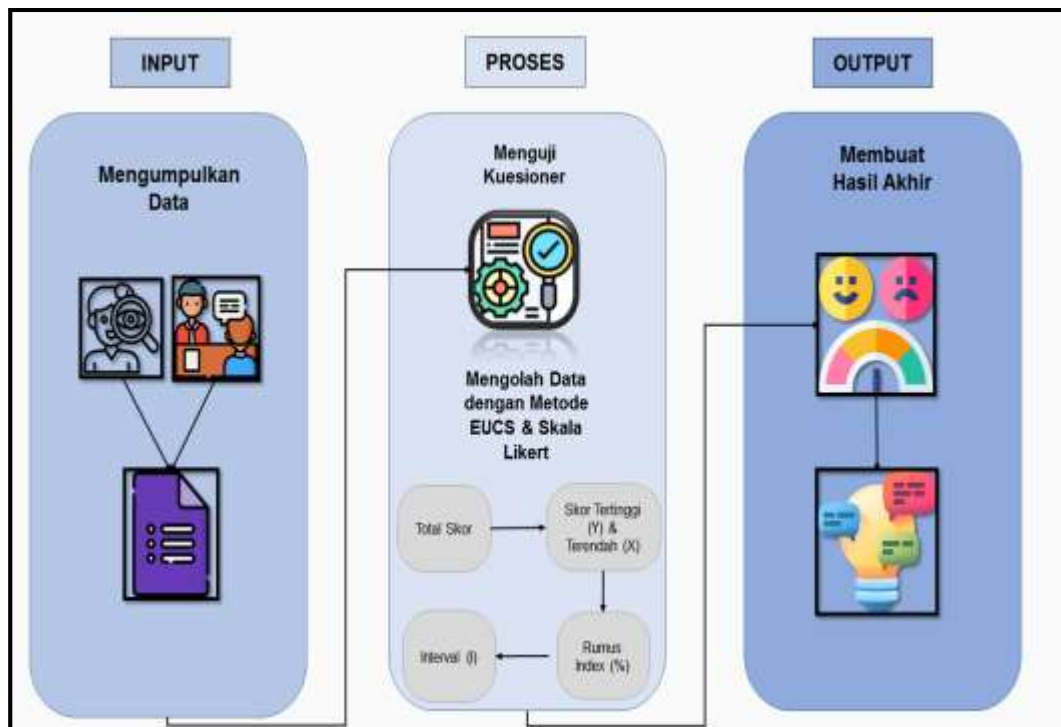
INPUT

PROSES

OUTPUT

Mengumpulkan Data

Menguji Kuesioner

Mengolah Data dengan Metode EUCS & Skala Likert

Total Skor

Skor Tertinggi (Y) & Terendah (X)

Rumus Index (%)

Interval (I)

Membuat Hasil Akhir